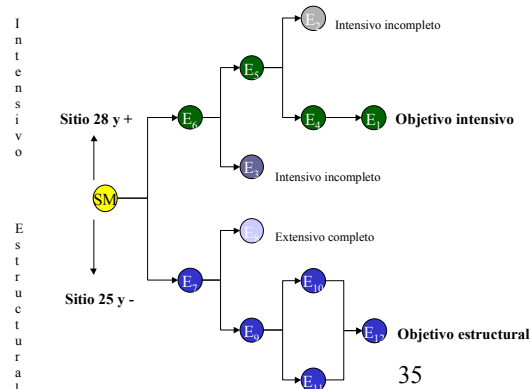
Intensivo

Estructural

Sitio 28 y +

Sitio 25 y -

SM

$E_6$

$E_5$

$E_2$

Intensivo incompleto

$E_4$

$E_1$

Objetivo intensivo

$E_3$

Intensivo incompleto

$E_7$

$E_8$

Extensivo completo

$E_9$

$E_{10}$

$E_{11}$

$E_{12}$

Objetivo estructural

35